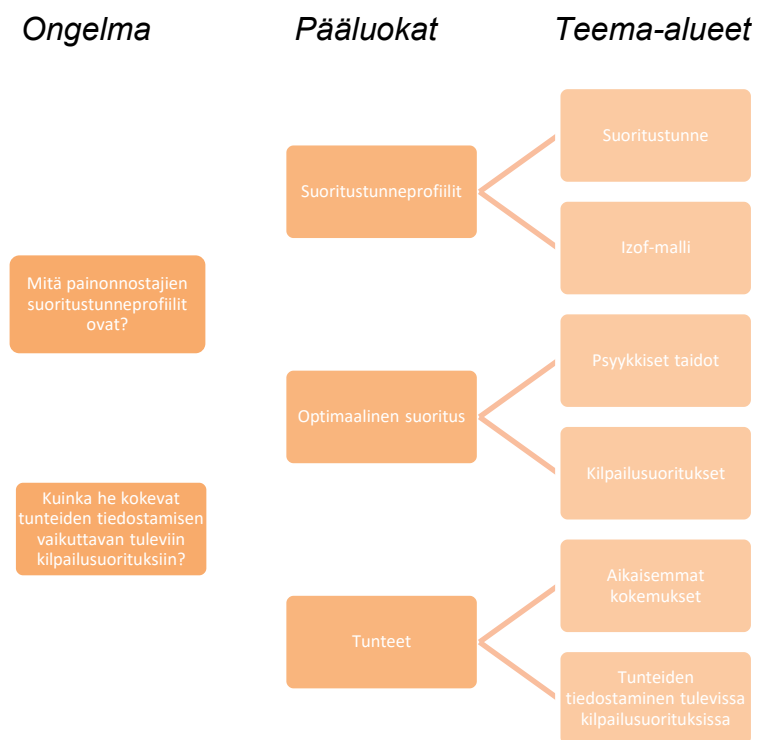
Ongelma

Pääluokat

Teema-alueet

Mitä painonnostajien suoritustunneprofiilit ovat?

Kuinka he kokevat tunteiden tiedostamisen vaikuttavan tuleviin kilpailusuorituksiin?

Suoritustunneprofiilit

Optimaalinen suoritus

Tunteet

Suoritustunne

Izof-malli

Psyykkiset taidot

Kilpailusuoritukset

Aikaisemmat kokemukset

Tunteiden tiedostaminen tulevissa kilpailusuorituksissa